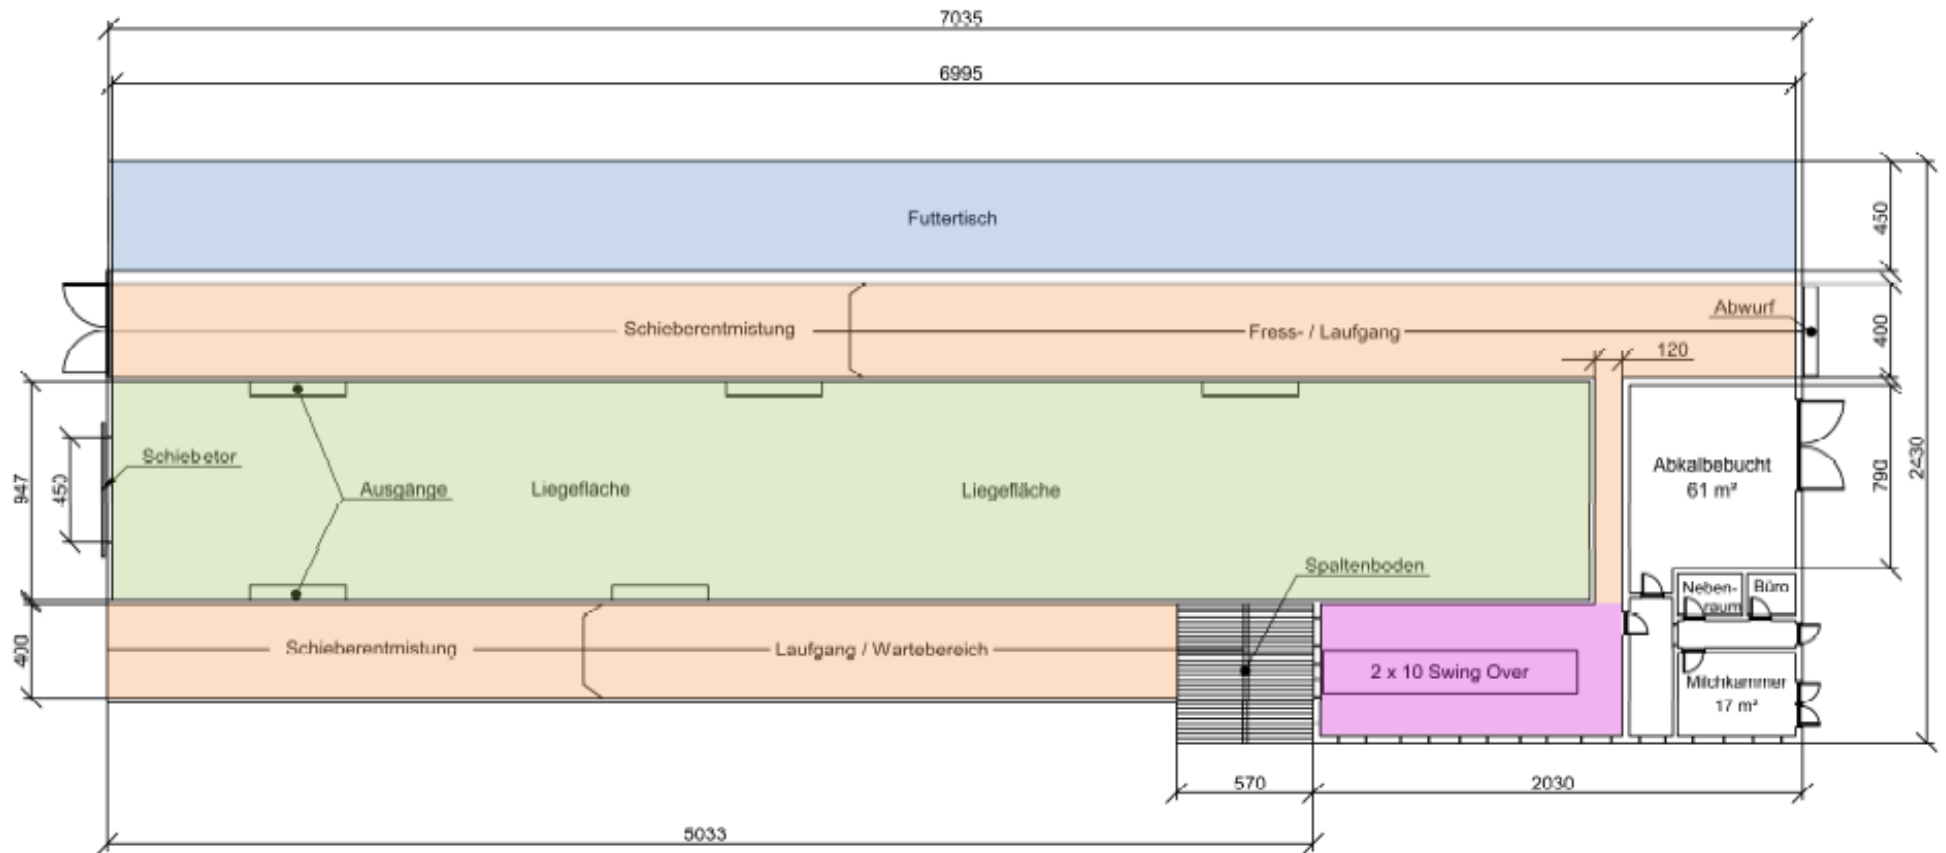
7035

6995

Futtertisch

450

Schieberentmistung

Fress- / Laufgang

Abwurf

400

120

Schiebetor

947

450

Ausgänge

Liegefläche

Liegefläche

Abkalbebucht
61 m²

790

2430

Spaltenboden

Nebenraum

Büro

400

Schieberentmistung

Laufgang / Wartebereich

2 x 10 Swing Over

Milchkammer
17 m²

570

2030

5033